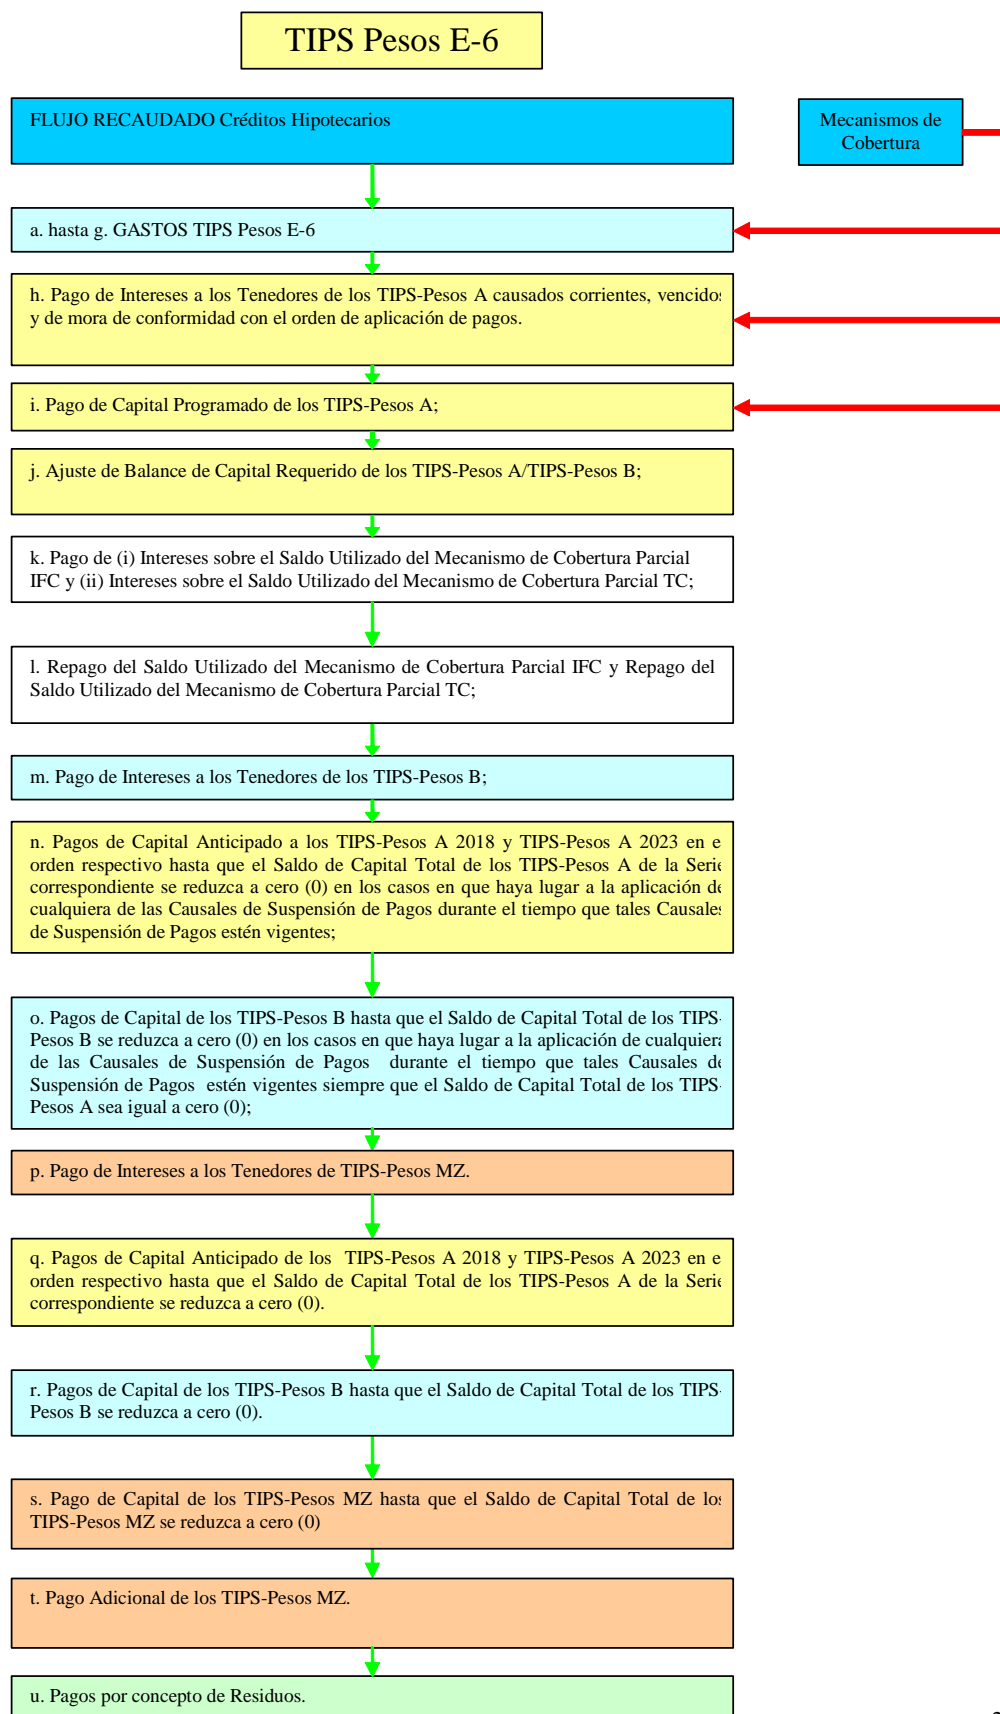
TIPS Pesos E-6

FLUJO RECAUDADO Créditos Hipotecarios

Mecanismos de Cobertura

a. hasta g. GASTOS TIPS Pesos E-6

h. Pago de Intereses a los Tenedores de los TIPS-Pesos A causados corrientes, vencido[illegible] y de mora de conformidad con el orden de aplicación de pagos.

i. Pago de Capital Programado de los TIPS-Pesos A;

j. Ajuste de Balance de Capital Requerido de los TIPS-Pesos A/TIPS-Pesos B;

k. Pago de (i) Intereses sobre el Saldo Utilizado del Mecanismo de Cobertura Parcial IFC y (ii) Intereses sobre el Saldo Utilizado del Mecanismo de Cobertura Parcial TC;

l. Repago del Saldo Utilizado del Mecanismo de Cobertura Parcial IFC y Repago del Saldo Utilizado del Mecanismo de Cobertura Parcial TC;

m. Pago de Intereses a los Tenedores de los TIPS-Pesos B;

n. Pagos de Capital Anticipado a los TIPS-Pesos A 2018 y TIPS-Pesos A 2023 en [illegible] orden respectivo hasta que el Saldo de Capital Total de los TIPS-Pesos A de la Seri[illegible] correspondiente se reduzca a cero (0) en los casos en que haya lugar a la aplicación d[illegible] cualquiera de las Causales de Suspensión de Pagos durante el tiempo que tales Causale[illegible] de Suspensión de Pagos estén vigentes;

o. Pagos de Capital de los TIPS-Pesos B hasta que el Saldo de Capital Total de los TIPS-Pesos B se reduzca a cero (0) en los casos en que haya lugar a la aplicación de cualquier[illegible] de las Causales de Suspensión de Pagos durante el tiempo que tales Causales d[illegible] Suspensión de Pagos estén vigentes siempre que el Saldo de Capital Total de los TIPS-Pesos A sea igual a cero (0);

p. Pago de Intereses a los Tenedores de TIPS-Pesos MZ.

q. Pagos de Capital Anticipado de los TIPS-Pesos A 2018 y TIPS-Pesos A 2023 en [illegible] orden respectivo hasta que el Saldo de Capital Total de los TIPS-Pesos A de la Seri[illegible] correspondiente se reduzca a cero (0).

r. Pagos de Capital de los TIPS-Pesos B hasta que el Saldo de Capital Total de los TIPS-Pesos B se reduzca a cero (0).

s. Pago de Capital de los TIPS-Pesos MZ hasta que el Saldo de Capital Total de lo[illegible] TIPS-Pesos MZ se reduzca a cero (0)

t. Pago Adicional de los TIPS-Pesos MZ.

u. Pagos por concepto de Residuos.